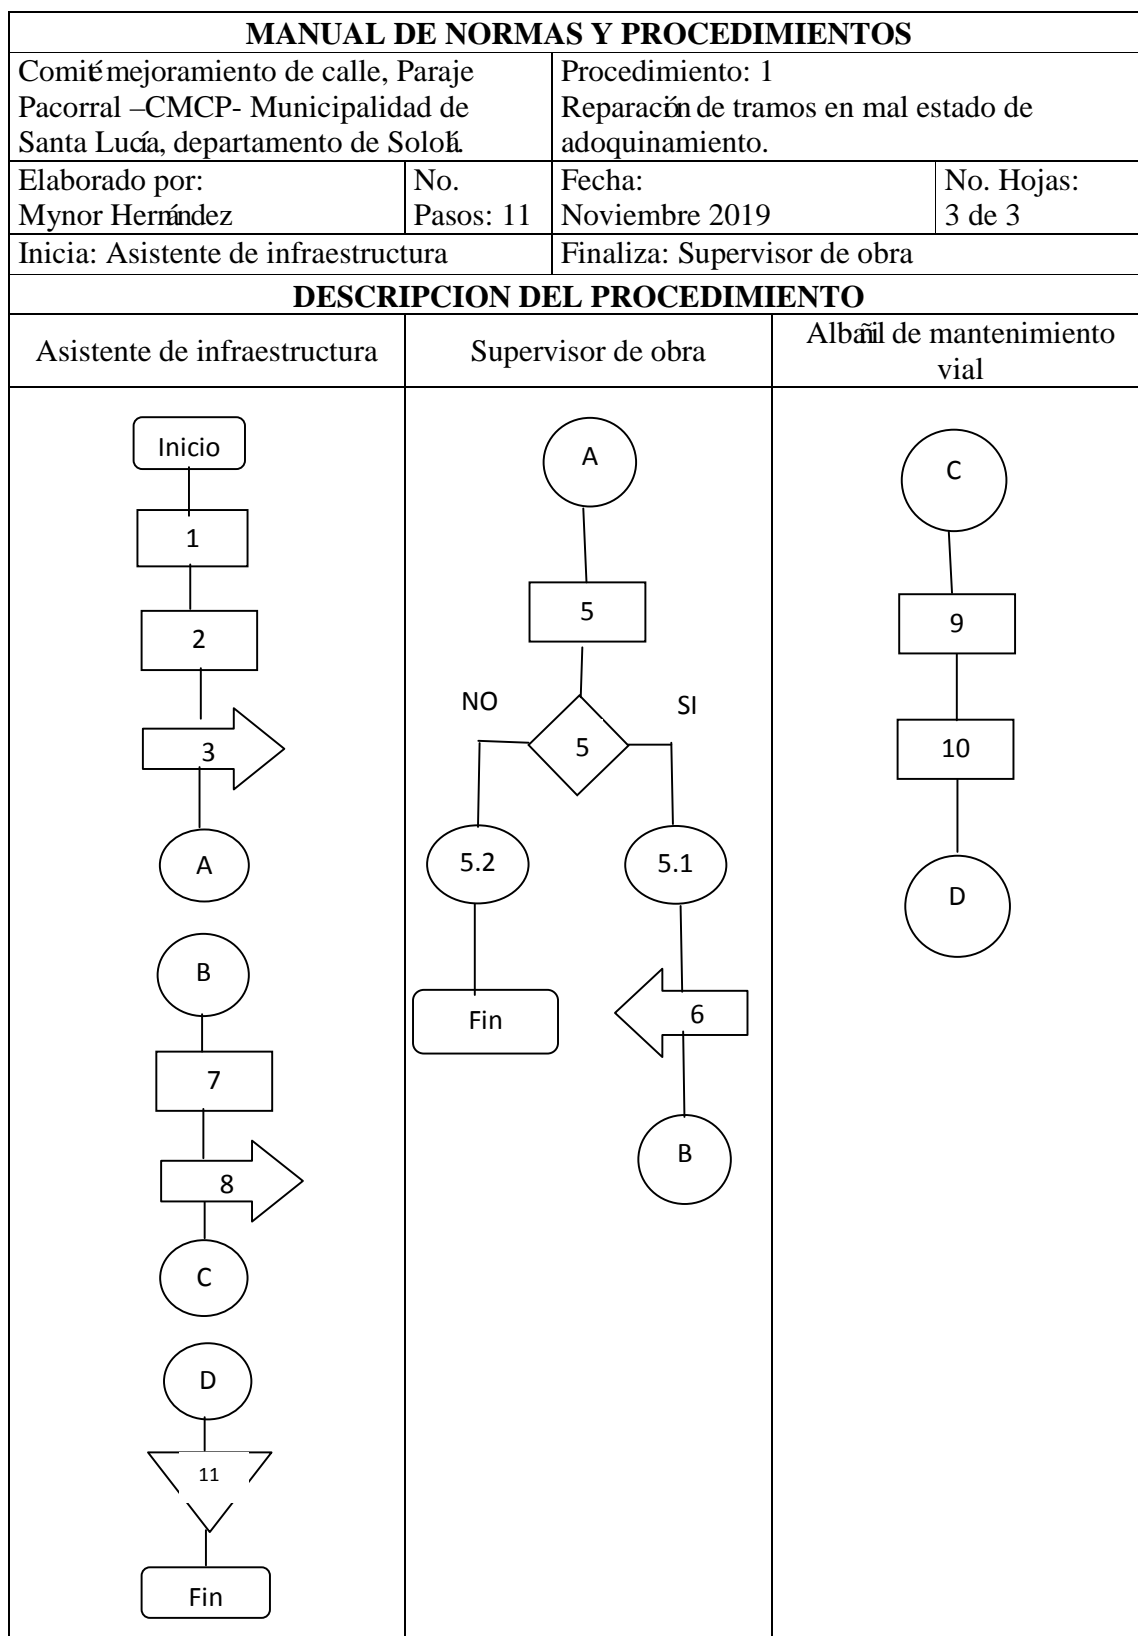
| MANUAL DE NORMAS Y PROCEDIMIENTOS | | | |
|---|---|---|---|
| Comité mejoramiento de calle, Paraje Pacorral –CMCP- Municipalidad de Santa Lucía, departamento de Sololá. | | Procedimiento: 1 Reparación de tramos en mal estado de adoquinamiento. | |
| Elaborado por: Mynor Hernández | No. Pasos: 11 | Fecha: Noviembre 2019 | No. Hojas: 3 de 3 |
| Inicia: Asistente de infraestructura | | Finaliza: Supervisor de obra | |

DESCRIPCION DEL PROCEDIMIENTO

| Asistente de infraestructura | Supervisor de obra | Albañil de mantenimiento vial |
|---|---|---|
| Inicio, 1, 2, 3, A, B, 7, 8, C, D, 11, Fin | A, 5, NO, 5, SI, 5.2, 5.1, Fin, 6, B | C, 9, 10, D |